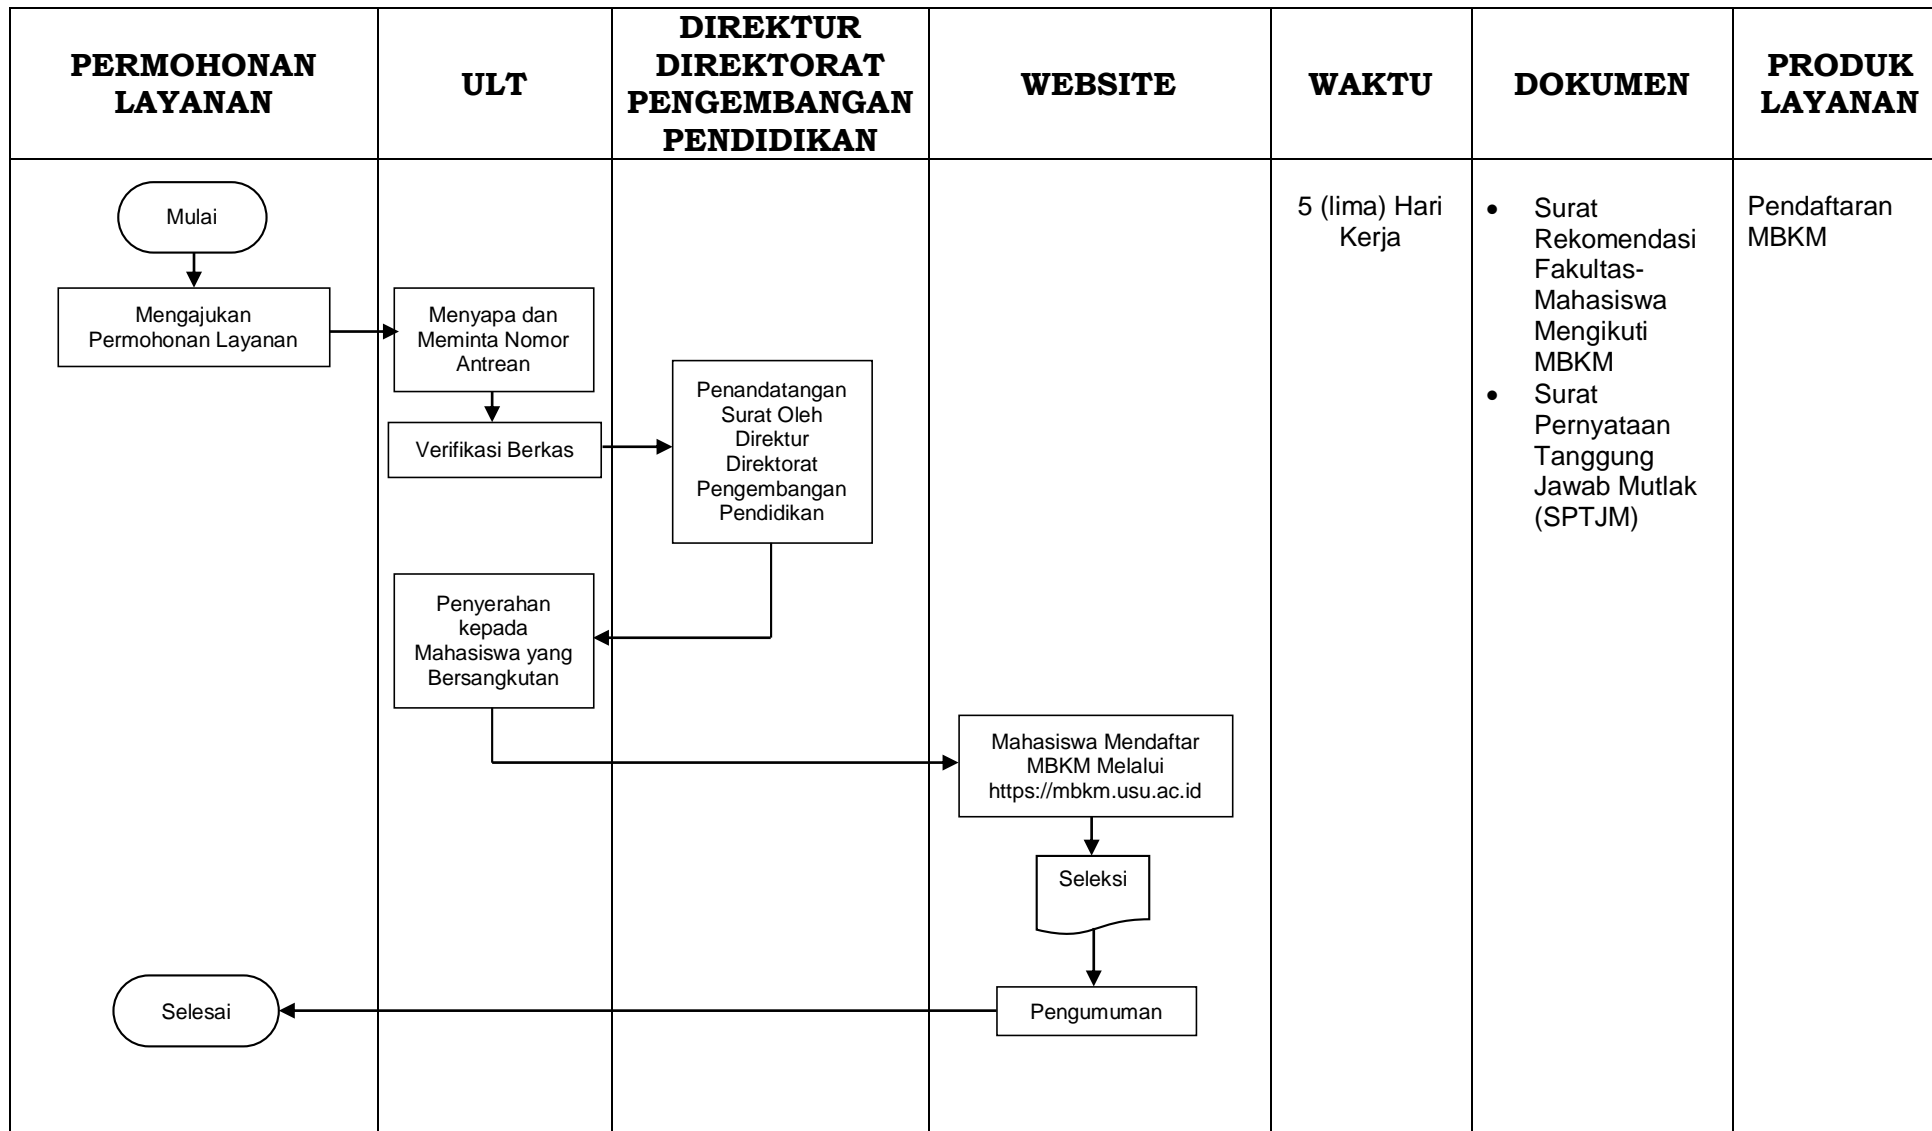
| PERMOHONAN LAYANAN | ULT | DIREKTUR DIREKTORAT PENGEMBANGAN PENDIDIKAN | WEBSITE | WAKTU | DOKUMEN | PRODUK LAYANAN |
|---|---|---|---|---|---|---|
| Mulai<br>Mengajukan Permohonan Layanan<br>Selesai | Menyapa dan Meminta Nomor Antrean<br>Verifikasi Berkas<br>Penyerahan kepada Mahasiswa yang Bersangkutan | Penandatangan Surat Oleh Direktur Direktorat Pengembangan Pendidikan | Mahasiswa Mendaftar MBKM Melalui https://mbkm.usu.ac.id<br>Seleksi<br>Pengumuman | 5 (lima) Hari Kerja | • Surat Rekomendasi Fakultas-Mahasiswa Mengikuti MBKM<br>• Surat Pernyataan Tanggung Jawab Mutlak (SPTJM) | Pendaftaran MBKM |